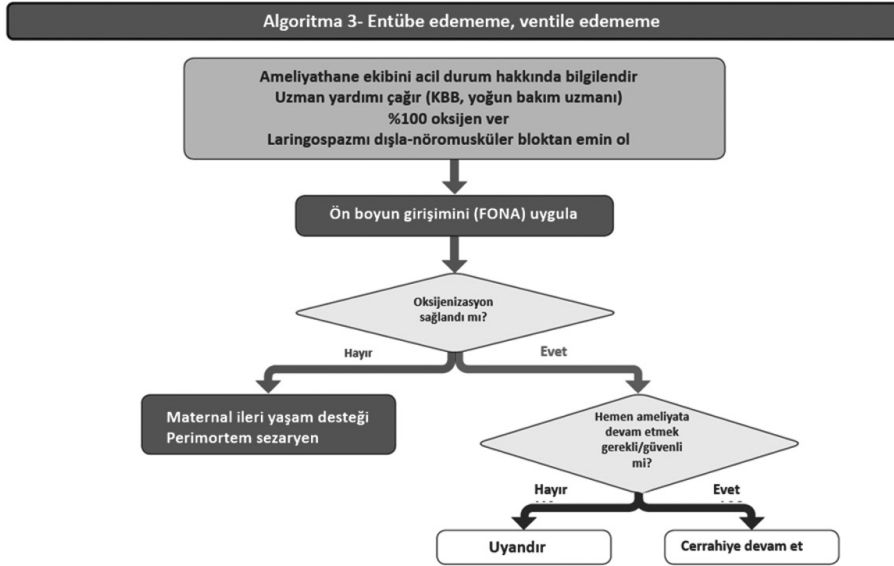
Algoritma 3- Entübe edememe, ventile edememe

Ameliyathane ekibini acil durum hakkında bilgilendir
Uzman yardımı çağır (KBB, yoğun bakım uzmanı)
%100 oksijen ver
Laringospazmı dışla-nöromusküler bloktan emin ol

Ön boyun girişimini (FONA) uygula

Oksijenizasyon sağlandı mı?

Hayır

Evet

Maternal ileri yaşam desteği
Perimortem sezaryen

Hemen ameliyata devam etmek gerekli/güvenli mi?

Hayır

Evet

Uyandır

Cerrahiye devam et